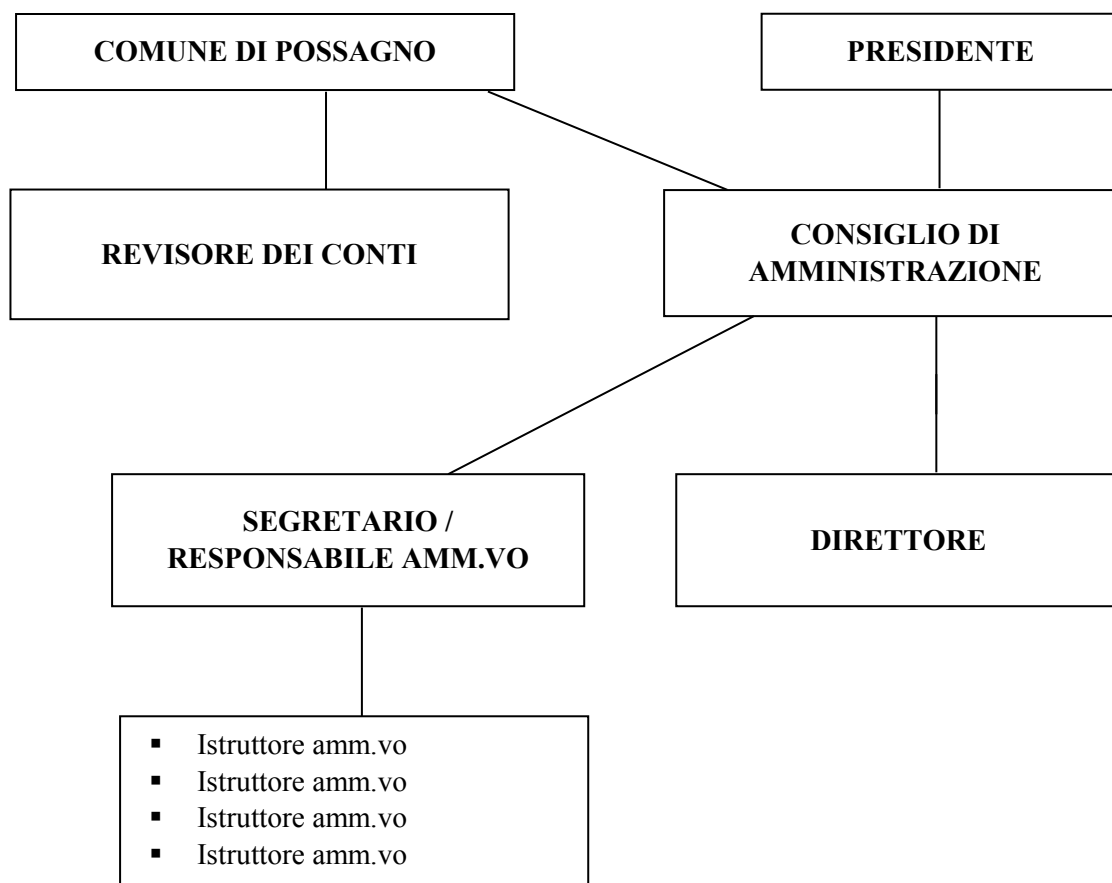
COMUNE DI POSSAGNO

PRESIDENTE

REVISORE DEI CONTI

CONSIGLIO DI AMMINISTRAZIONE

SEGRETARIO / RESPONSABILE AMM.VO

DIRETTORE

- Istruttore amm.vo
- Istruttore amm.vo
- Istruttore amm.vo
- Istruttore amm.vo